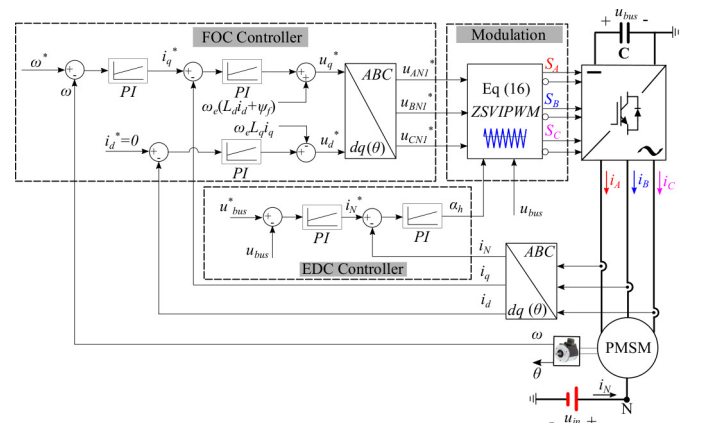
FOC Controller

Modulation

$u_{bus}$

+ -

C

$\omega^*$

+

-

$\omega$

PI

$i_q^*$

+

-

PI

+

+

$u_q^*$

ABC

$dq(\theta)$

$\omega_e(L_d i_d+\psi_f)$

$\omega_e L_q i_q$

$i_d^*=0$

+

-

PI

+

-

$u_d^*$

$u_{AN1}^*$

$u_{BN1}^*$

$u_{CN1}^*$

Eq (16)

ZSVIPWM

$S_A$

$S_B$

$S_C$

$i_A$

$i_B$

$i_C$

$u_{bus}^*$

+

-

$u_{bus}$

PI

$i_N^*$

+

-

PI

$\alpha_h$

$u_{bus}$

EDC Controller

$i_N$

$i_q$

$i_d$

ABC

$dq(\theta)$

$\omega$

$\theta$

PMSM

$i_N$

N

$u_{in}$

+